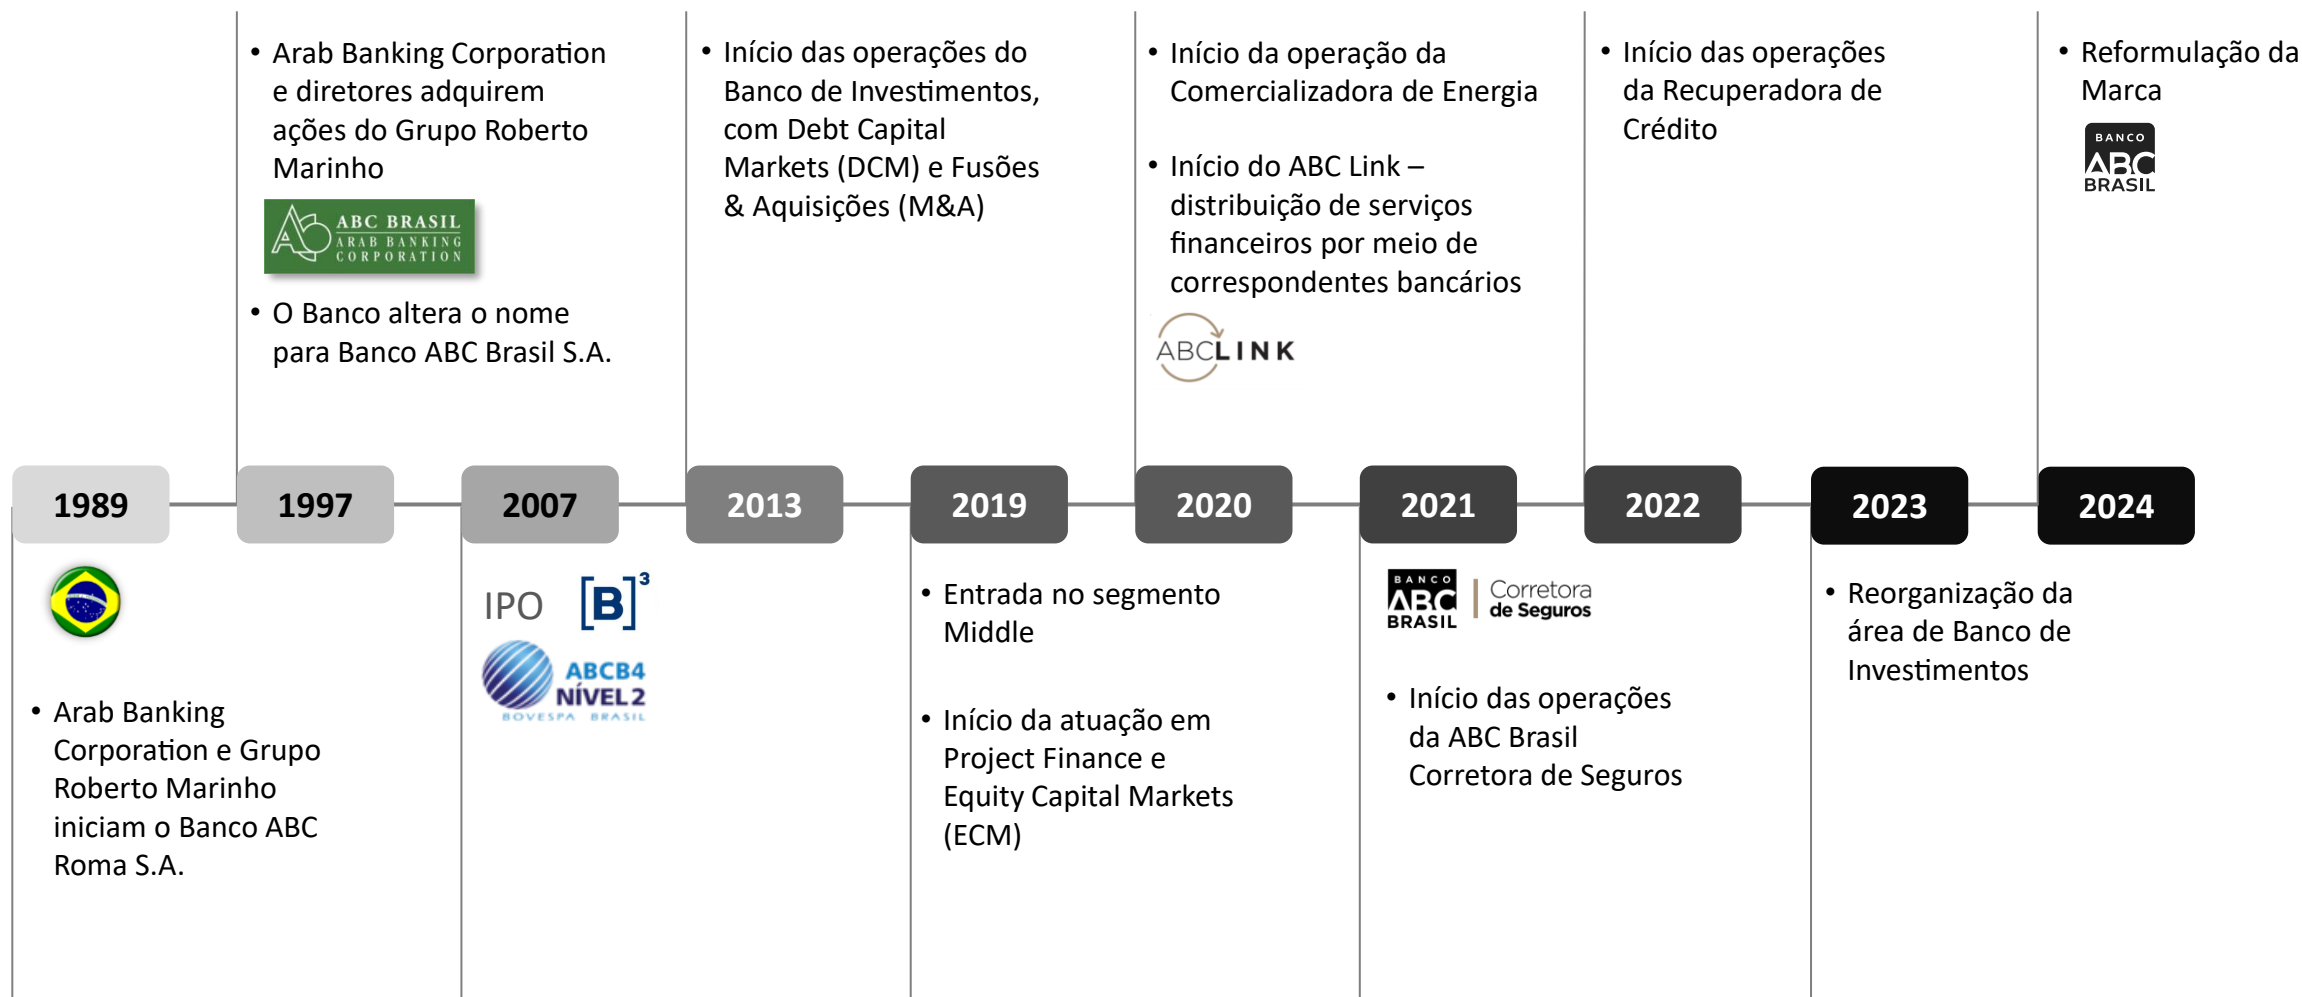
• Arab Banking Corporation e diretores adquirem ações do Grupo Roberto Marinho

ABC BRASIL
ARAB BANKING CORPORATION

• O Banco altera o nome para Banco ABC Brasil S.A.

• Início das operações do Banco de Investimentos, com Debt Capital Markets (DCM) e Fusões & Aquisições (M&A)

• Início da operação da Comercializadora de Energia

• Início do ABC Link – distribuição de serviços financeiros por meio de correspondentes bancários

ABCLINK

• Início das operações da Recuperadora de Crédito

• Reformulação da Marca

BANCO ABC BRASIL

1989 | 1997 | 2007 | 2013 | 2019 | 2020 | 2021 | 2022 | 2023 | 2024

• Arab Banking Corporation e Grupo Roberto Marinho iniciam o Banco ABC Roma S.A.

IPO $[B]^3$

ABCB4 NÍVEL 2
BOVESPA BRASIL

• Entrada no segmento Middle

• Início da atuação em Project Finance e Equity Capital Markets (ECM)

BANCO ABC BRASIL | Corretora de Seguros

• Início das operações da ABC Brasil Corretora de Seguros

• Reorganização da área de Banco de Investimentos